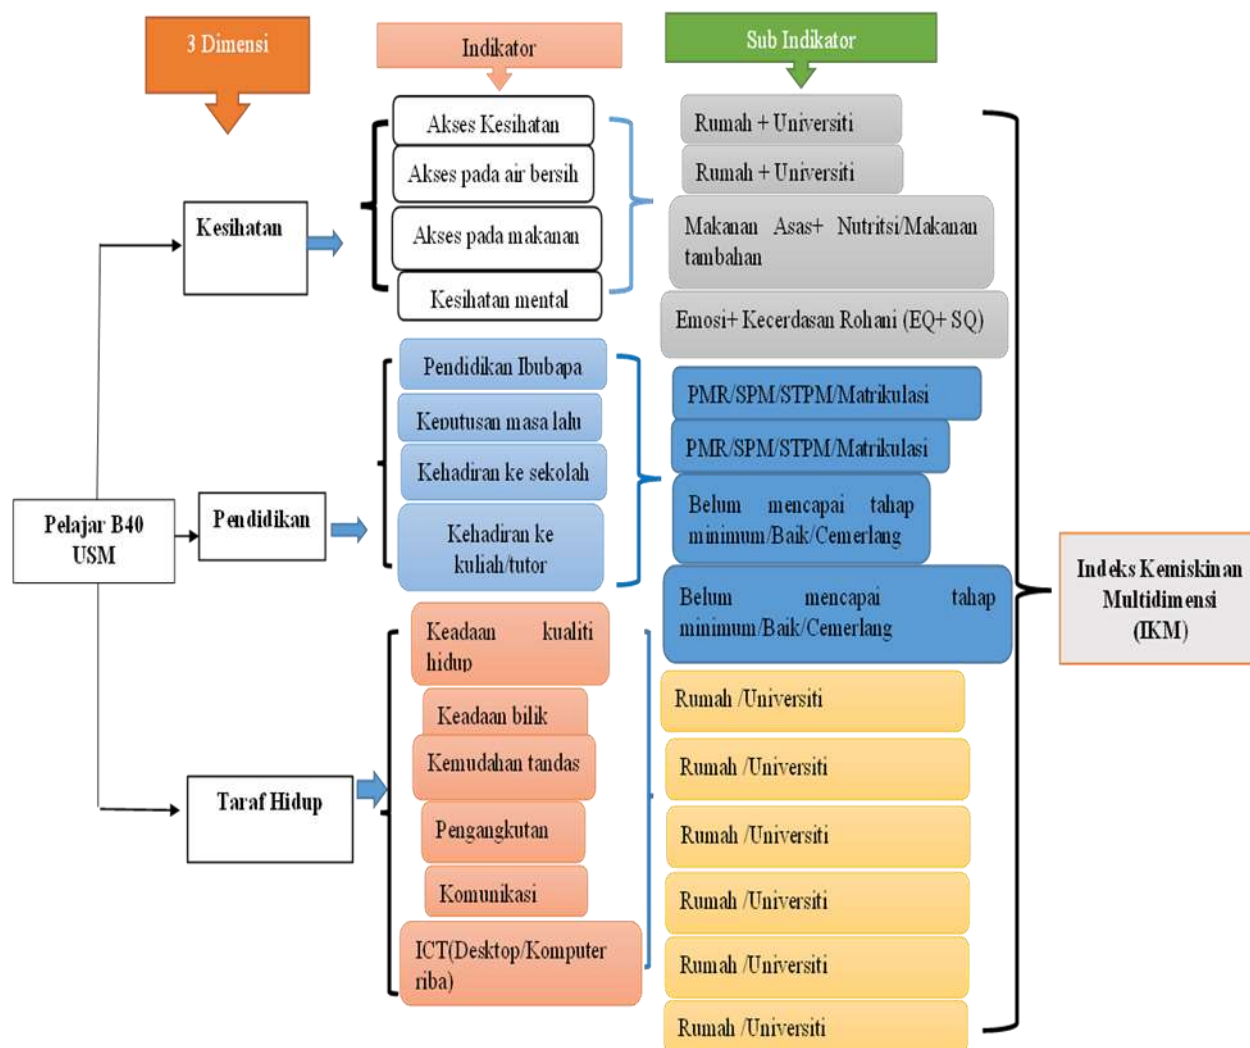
3 Dimensi

Indikator

Sub Indikator

Pelajar B40 USM

Kesihatan

Akses Kesihatan

Akses pada air bersih

Akses pada makanan

Kesihatan mental

Rumah + Universiti

Rumah + Universiti

Makanan Asas+ Nutritsi/Makanan tambahan

Emosi+ Kecerdasan Rohani (EQ+ SQ)

Pendidikan

Pendidikan Ibubapa

Keputusan masa lalu

Kehadiran ke sekolah

Kehadiran ke kuliah/tutor

PMR/SPM/STPM/Matrikulasi

PMR/SPM/STPM/Matrikulasi

Belum mencapai tahap minimum/Baik/Cemerlang

Belum mencapai tahap minimum/Baik/Cemerlang

Taraf Hidup

Keadaan kualiti hidup

Keadaan bilik

Kemudahan tandas

Pengangkutan

Komunikasi

ICT(Desktop/Komputer riba)

Rumah /Universiti

Rumah /Universiti

Rumah /Universiti

Rumah /Universiti

Rumah /Universiti

Rumah /Universiti

Indeks Kemiskinan Multidimensi (IKM)